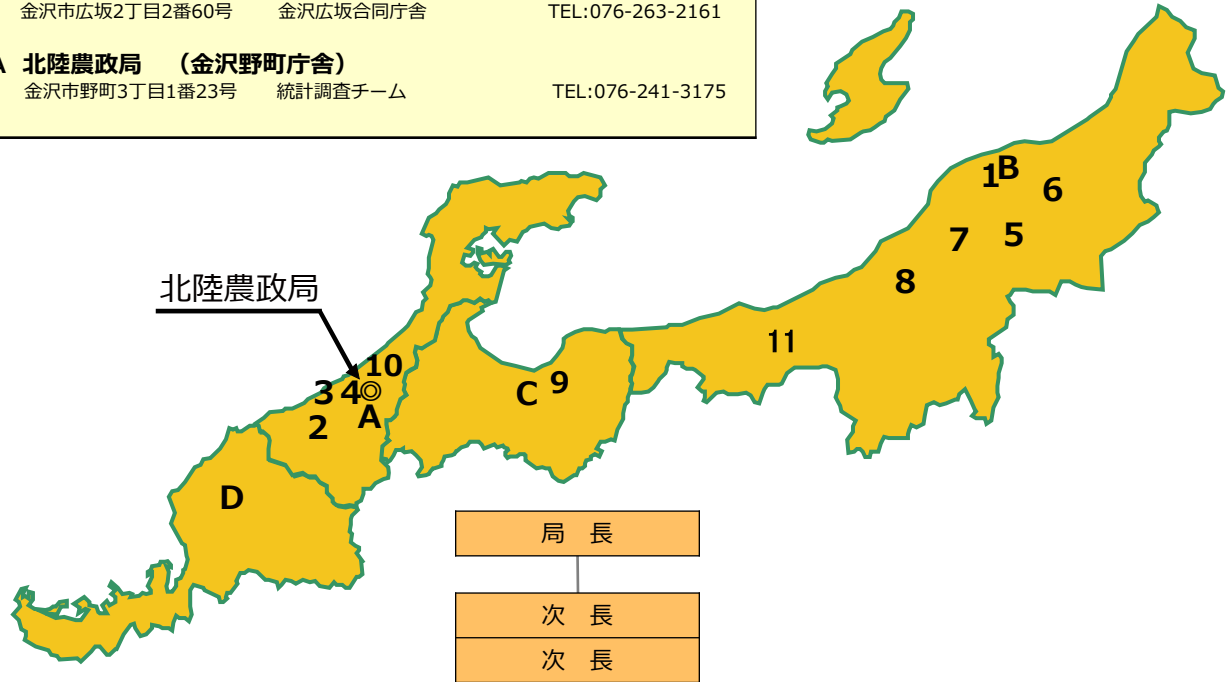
金沢市広坂2丁目2番60号　金沢広坂合同庁舎　TEL:076-263-2161

A　北陸農政局　（金沢野町庁舎）
金沢市野町3丁目1番23号　統計調査チーム　TEL:076-241-3175

北陸農政局

1 B 6 7 5 8 11 10 3 4 ◎ A 2 C 9 D

局　長

次　長

次　長